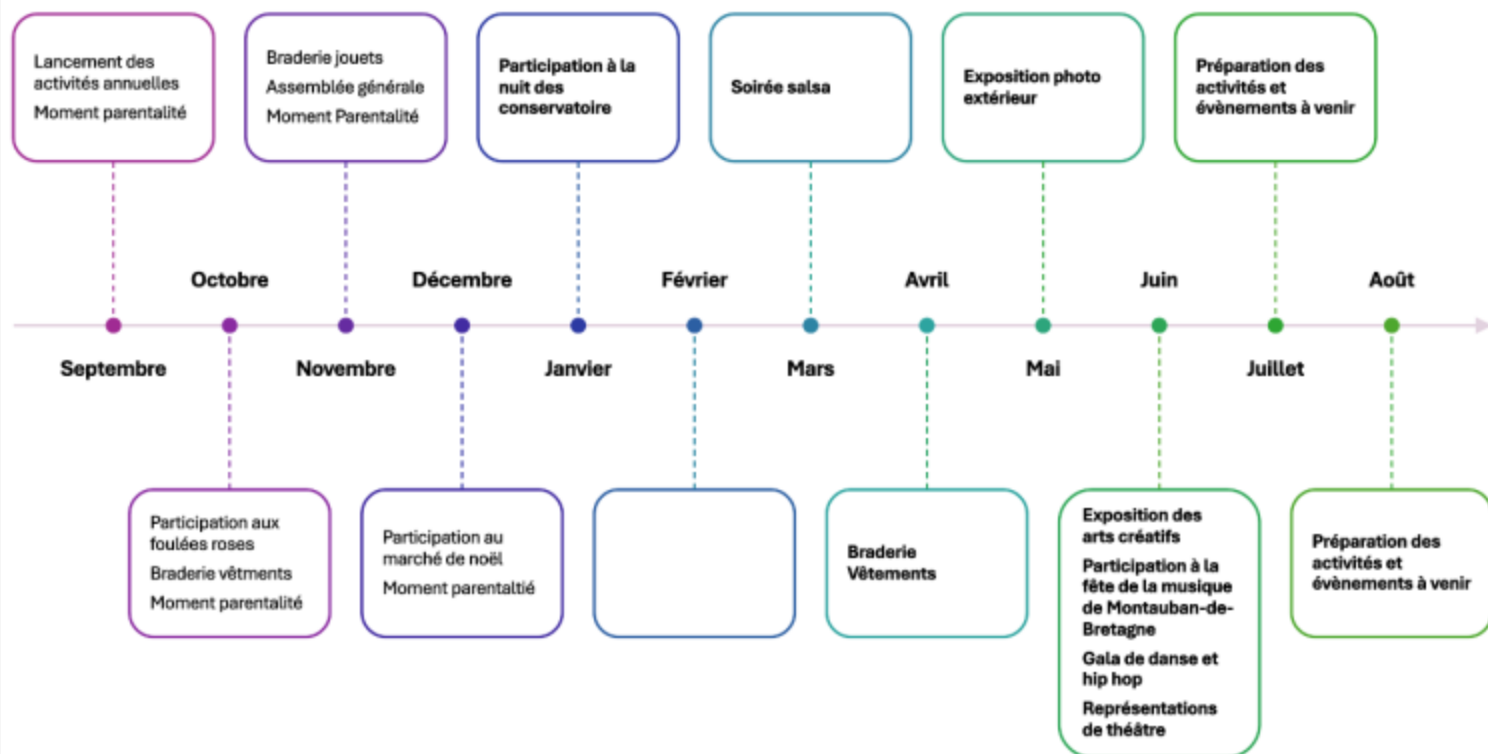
Lancement des activités annuelles
Moment parentalité

Braderie jouets
Assemblée générale
Moment Parentalité

Participation à la nuit des conservatoire

Soirée salsa

Exposition photo extérieur

Préparation des activités et évènements à venir

Octobre

Décembre

Février

Avril

Juin

Août

Septembre

Novembre

Janvier

Mars

Mai

Juillet

Participation aux foulées roses
Braderie vêtments
Moment parentalité

Participation au marché de noël
Moment parentaltié

Braderie Vêtements

Exposition des arts créatifs
Participation à la fête de la musique de Montauban-de-Bretagne
Gala de danse et hip hop
Représentations de théâtre

Préparation des activités et évènements à venir